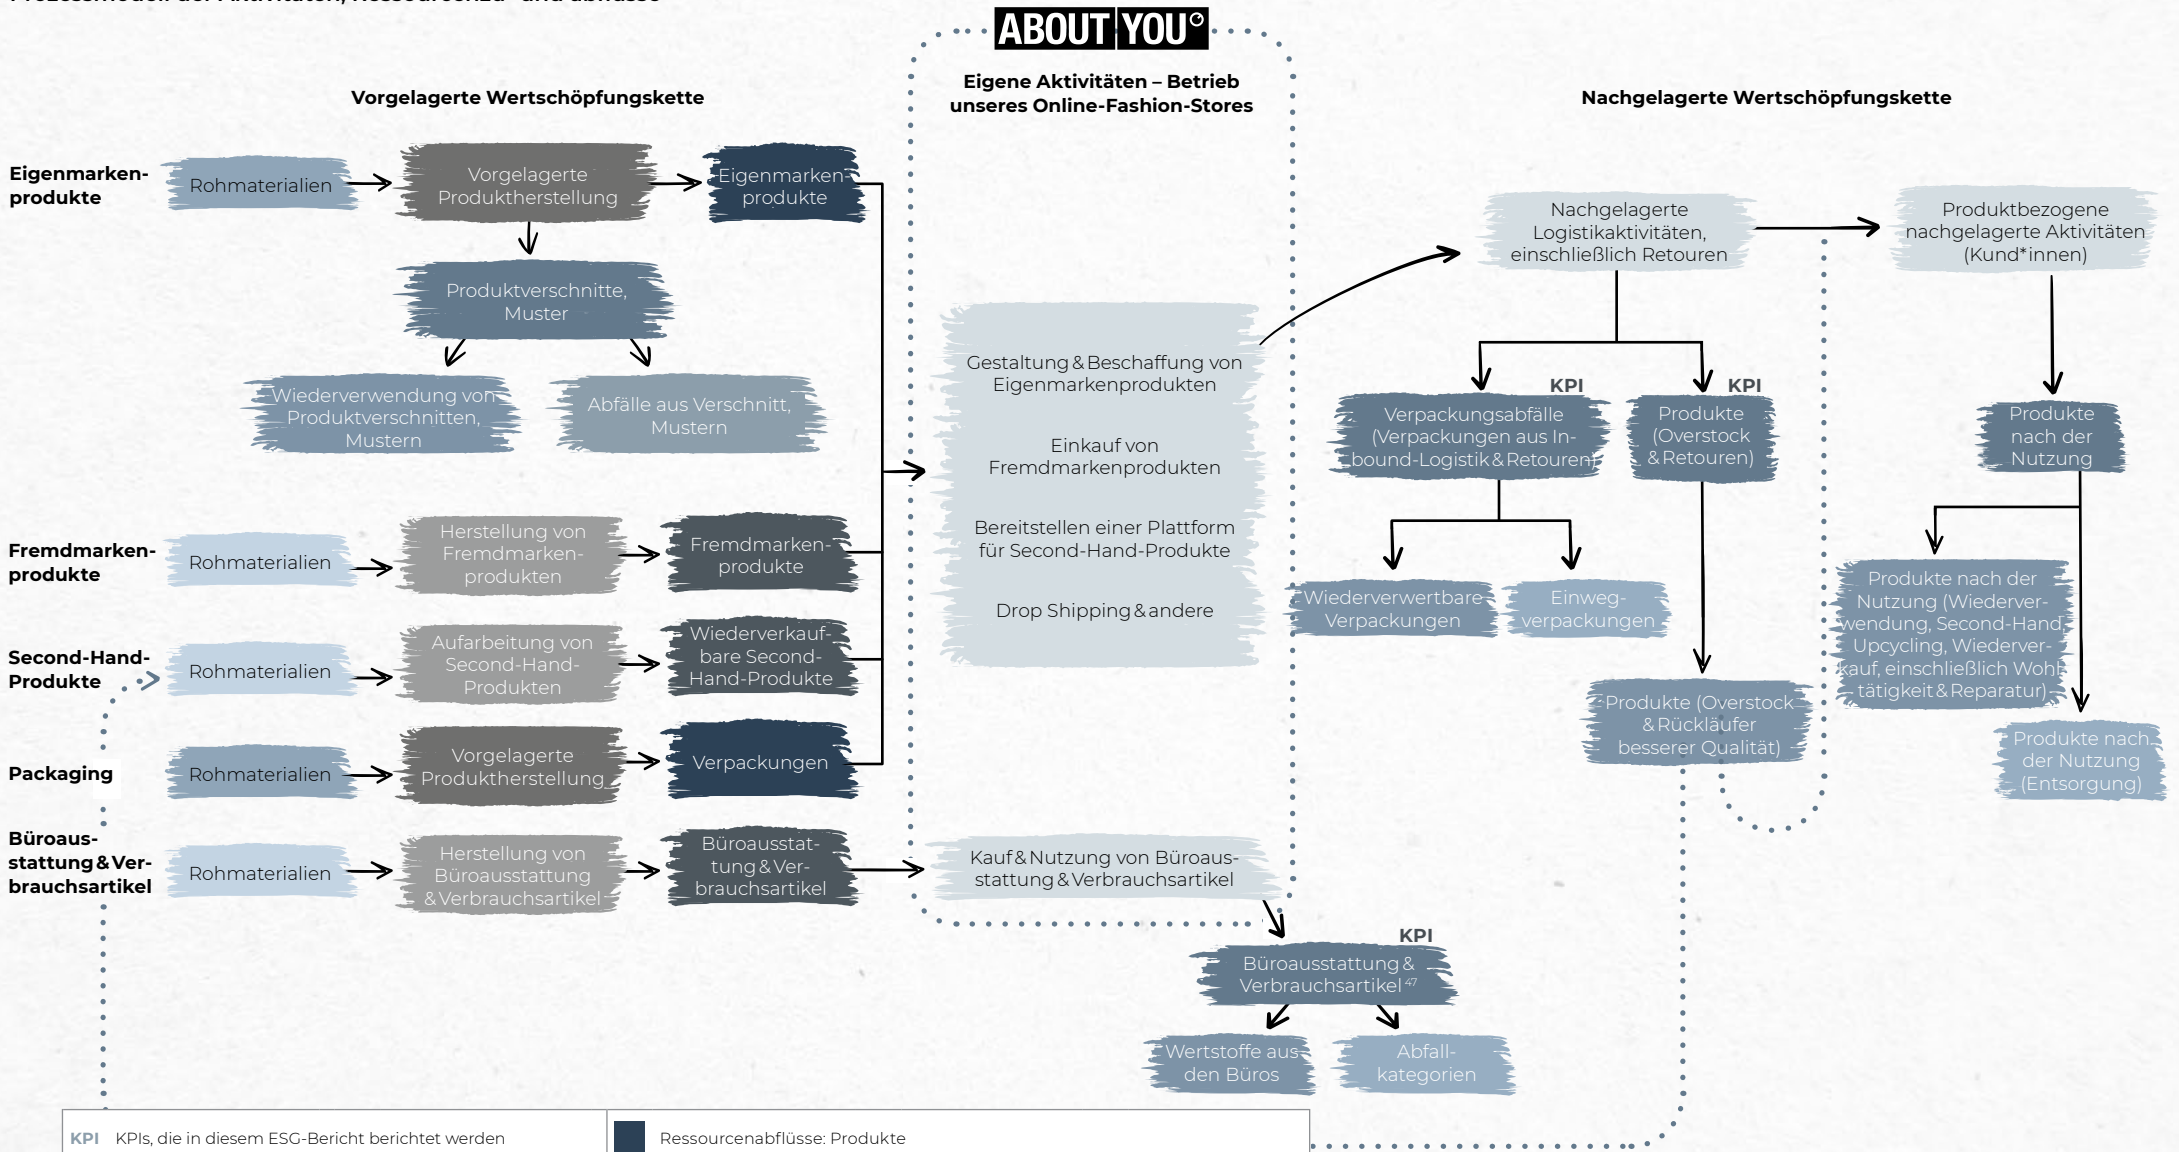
ABOUT YOU

Vorgelagerte Wertschöpfungskette

Eigene Aktivitäten – Betrieb unseres Online-Fashion-Stores

Nachgelagerte Wertschöpfungskette

Eigenmarkenprodukte

Rohmaterialien

Vorgelagerte Produktherstellung

Eigenmarkenprodukte

Produktverschnitte, Muster

Wiederverwendung von Produktverschnitten, Mustern

Abfälle aus Verschnitt, Mustern

Fremdmarkenprodukte

Rohmaterialien

Herstellung von Fremdmarkenprodukten

Fremdmarkenprodukte

Second-Hand-Produkte

Rohmaterialien

Aufarbeitung von Second-Hand-Produkten

Wiederverkaufbare Second-Hand-Produkte

Packaging

Rohmaterialien

Vorgelagerte Produktherstellung

Verpackungen

Büroausstattung & Verbrauchsartikel

Rohmaterialien

Herstellung von Büroausstattung & Verbrauchsartikel

Büroausstattung & Verbrauchsartikel

Gestaltung & Beschaffung von Eigenmarkenprodukten

Einkauf von Fremdmarkenprodukten

Bereitstellen einer Plattform für Second-Hand-Produkte

Drop Shipping & andere

Kauf & Nutzung von Büroausstattung & Verbrauchsartikel

Nachgelagerte Logistikaktivitäten, einschließlich Retouren

Produktbezogene nachgelagerte Aktivitäten (Kund*innen)

KPI

Verpackungsabfälle (Verpackungen aus Inbound-Logistik & Retouren)

KPI

Produkte (Overstock & Retouren)

Produkte nach der Nutzung

Wiederverwertbare Verpackungen

Einwegverpackungen

Produkte nach der Nutzung (Wiederverwendung, Second-Hand, Upcycling, Wiederverkauf, einschließlich Wohltätigkeit & Reparatur)

Produkte (Overstock & Rückläufer besserer Qualität)

Produkte nach der Nutzung (Entsorgung)

KPI

Büroausstattung & Verbrauchsartikel $^{47}$

Wertstoffe aus den Büros

Abfallkategorien

KPI KPIs, die in diesem ESG-Bericht berichtet werden

Ressourcenabflüsse: Produkte